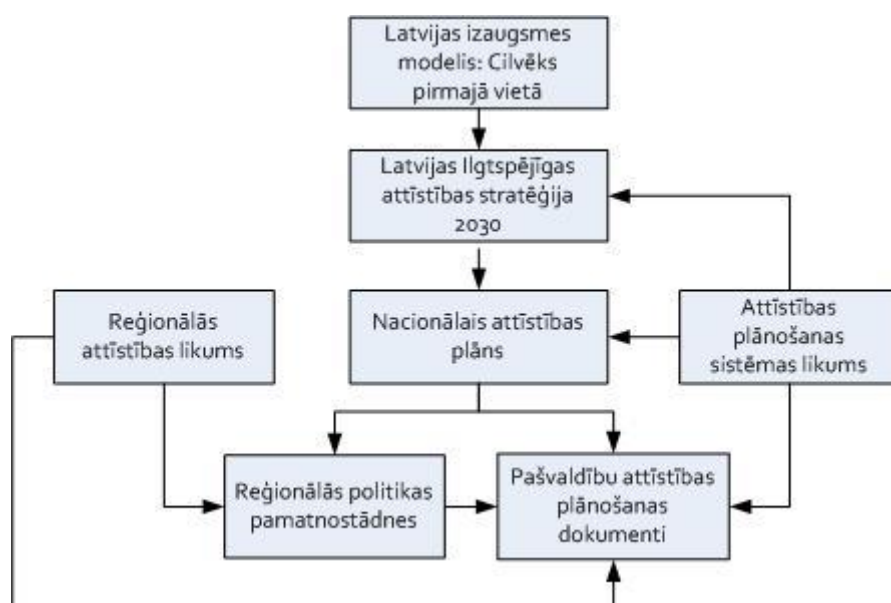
Latvijas izaugsmes modelis: Cilvēks pirmajā vietā

Latvijas Ilgtspējīgas attīstības stratēģija 2030

Reģionālās attīstības likums

Nacionālais attīstības plāns

Attīstības plānošanas sistēmas likums

Reģionālās politikas pamatnostādnes

Pašvaldību attīstības plānošanas dokumenti